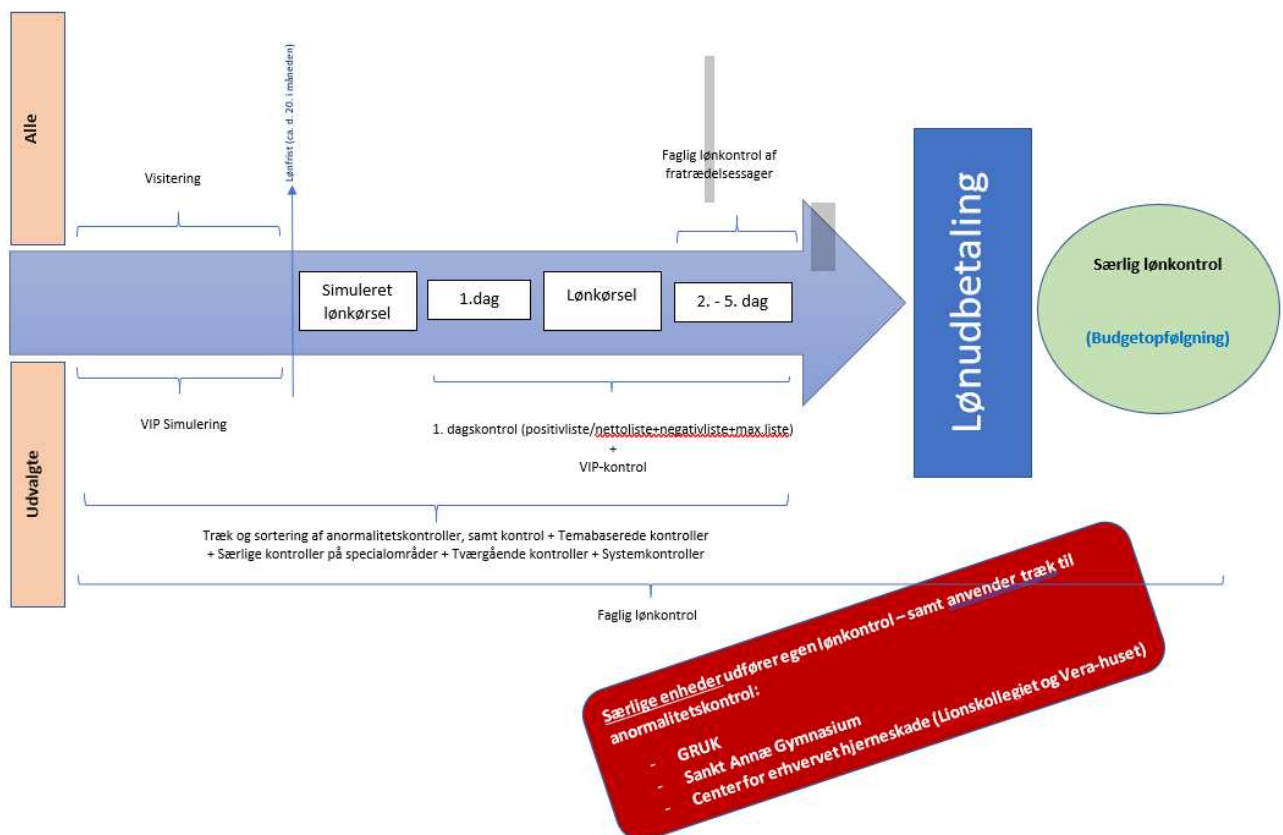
Alle

Udvalgte

Lønfrist (ca. d. 20. i måneden)

Visitering

Faglig lønkontrol af fratrædelsessager

Simuleret lønkørsel

1.dag

Lønkørsel

2. - 5. dag

Lønudbetaling

Særlig lønkontrol

(Budgetopfølgning)

VIP Simulering

1. dagskontrol (positivliste/nettoliste+negativliste+max.liste)
+
VIP-kontrol

Træk og sortering af anormalitetskontroller, samt kontrol + Temabaserede kontroller
+ Særlige kontroller på specialområder + Tværgående kontroller + Systemkontroller

Faglig lønkontrol

Særlige enheder udfører egen lønkontrol – samt anvender træk til anormalitetskontrol:

- GRUK
- Sankt Annæ Gymnasium
- Center for erhvervet hjerneskade (Lionskollegiet og Vera-huset)